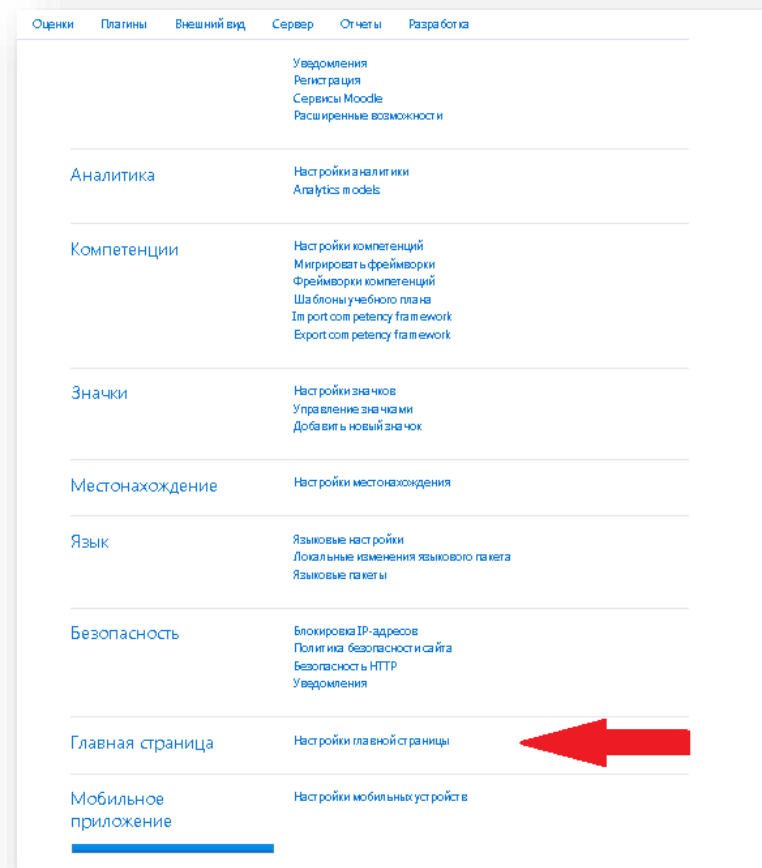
Оценки Плагины Внешний вид Сервер Отчеты Разработка

Уведомления
Регистрация
Сервисы Moodle
Расширенные возможности

Аналитика

Настройки аналитики
Analytics models

Компетенции

Настройки компетенций
Мигрировать фреймворки
Фреймворки компетенций
Шаблоны учебного плана
Import competency framework
Export competency framework

Значки

Настройки значков
Управление значками
Добавить новый значок

Местонахождение

Настройки местонахождения

Язык

Языковые настройки
Локальные изменения языкового пакета
Языковые пакеты

Безопасность

Блокировка IP-адресов
Политика безопасности сайта
Безопасность HTTP
Уведомления

Главная страница

Настройки главной страницы

Мобильное приложение

Настройки мобильных устройств